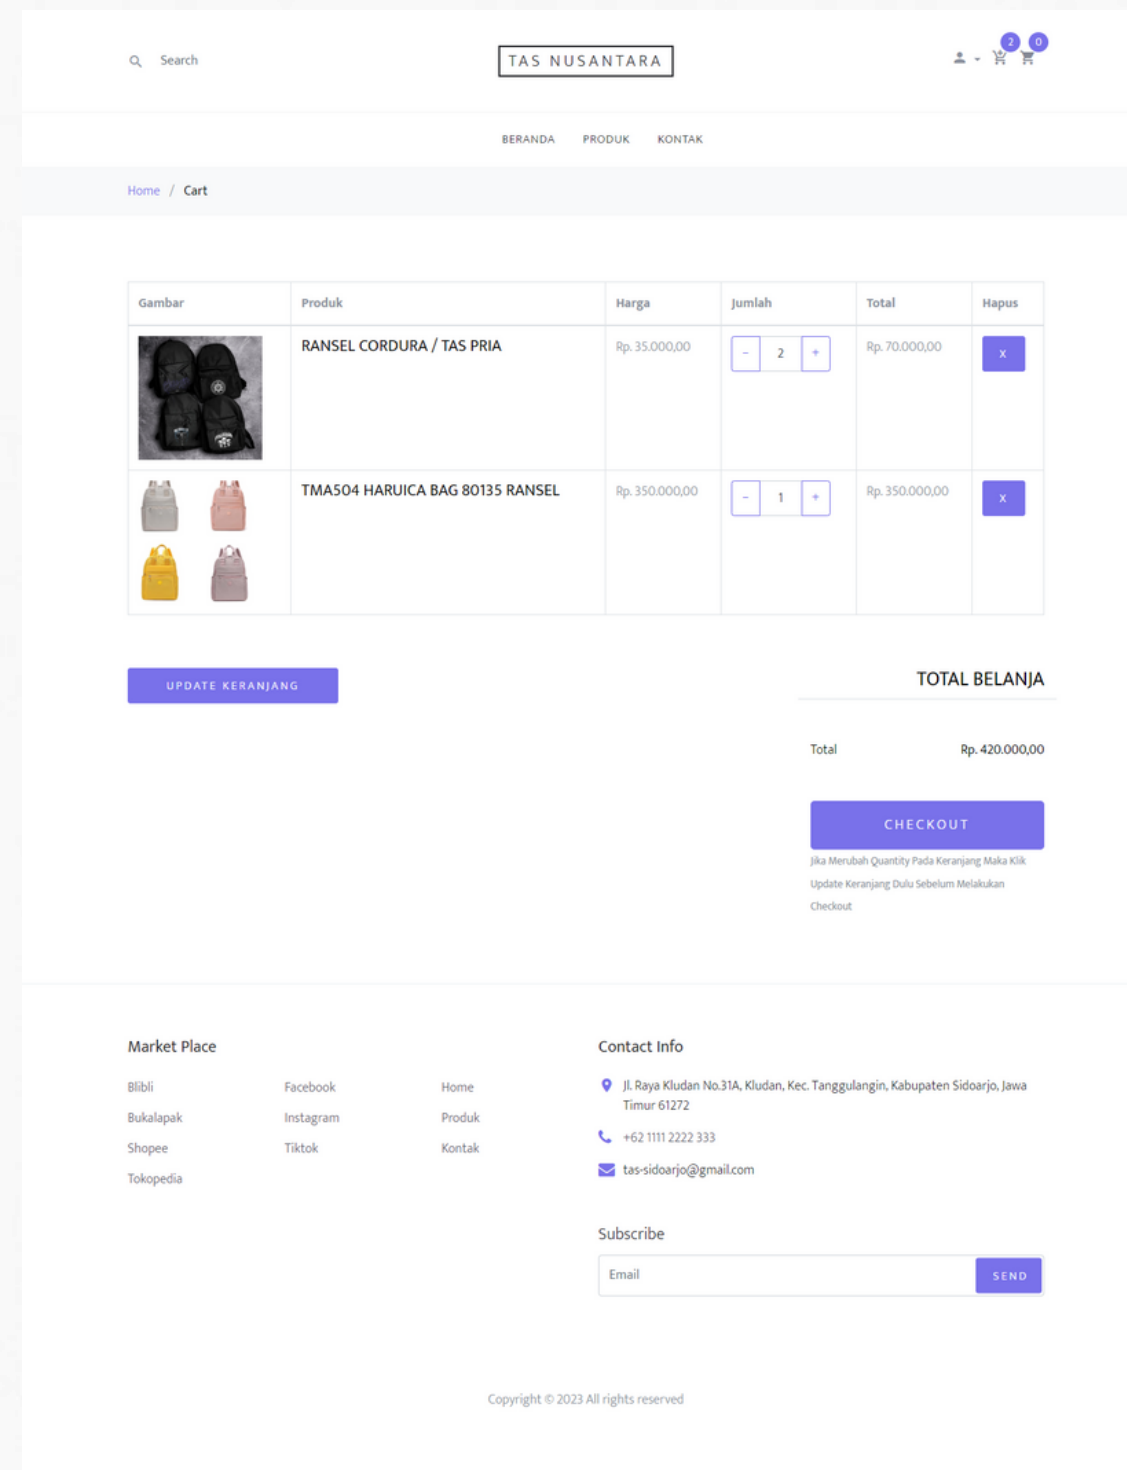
Search

TAS NUSANTARA

2 0

BERANDA PRODUK KONTAK

Home / Cart

| Gambar | Produk | Harga | Jumlah | Total | Hapus |
|---|---|---|---|---|---|
| | RANSEL CORDURA / TAS PRIA | Rp. 35.000,00 | - 2 + | Rp. 70.000,00 | X |
| | TMA504 HARUICA BAG 80135 RANSEL | Rp. 350.000,00 | - 1 + | Rp. 350.000,00 | X |

UPDATE KERANJANG

TOTAL BELANJA

Total Rp. 420.000,00

CHECKOUT

Jika Merubah Quantity Pada Keranjang Maka Klik Update Keranjang Dulu Sebelum Melakukan Checkout

Market Place

Blibli
Bukalapak
Shopee
Tokopedia

Facebook
Instagram
Tiktok

Home
Produk
Kontak

Contact Info

Jl. Raya Kludan No.31A, Kludan, Kec. Tanggulangin, Kabupaten Sidoarjo, Jawa Timur 61272

+62 1111 2222 333

tas-sidoarjo@gmail.com

Subscribe

Email SEND

Copyright © 2023 All rights reserved